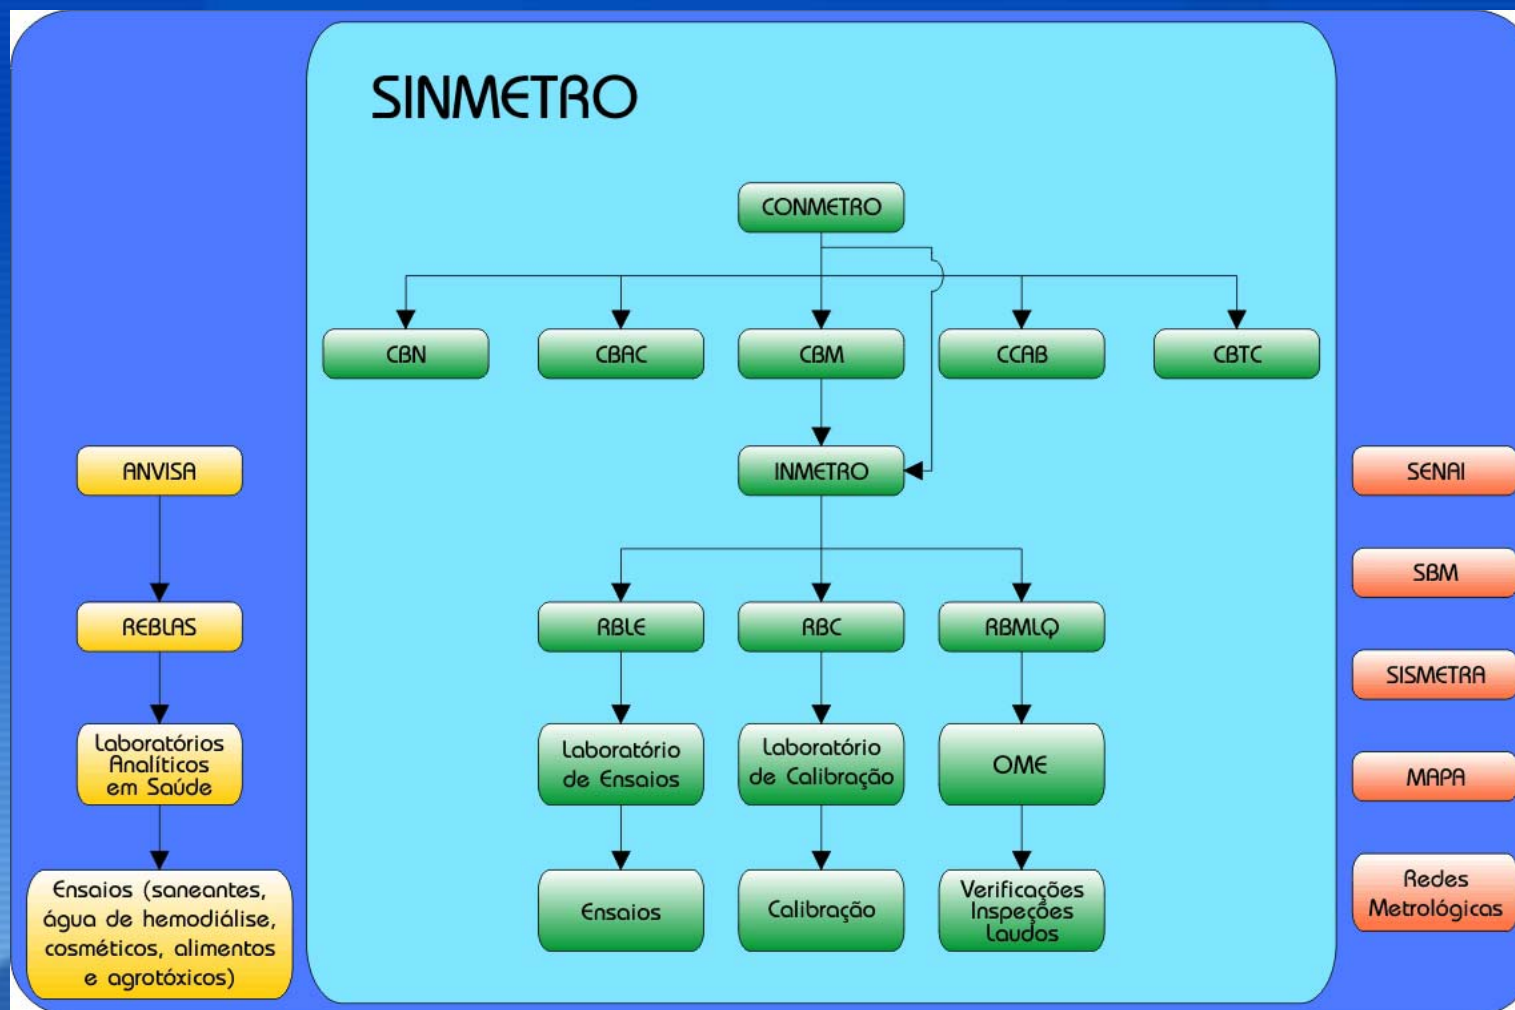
ANVISA

REBLAS

Laboratórios Analíticos em Saúde

Ensaios (saneantes, água de hemodiálise, cosméticos, alimentos e agrotóxicos)

SINMETRO

CONMETRO

CBN

CBAC

CBM

CCAB

CBTC

INMETRO

RBLE

RBC

RBMLQ

Laboratório de Ensaios

Laboratório de Calibração

OME

Ensaios

Calibração

Verificações Inspeções Laudos

SENAI

SBM

SISMETRA

MAPA

Redes Metrológicas